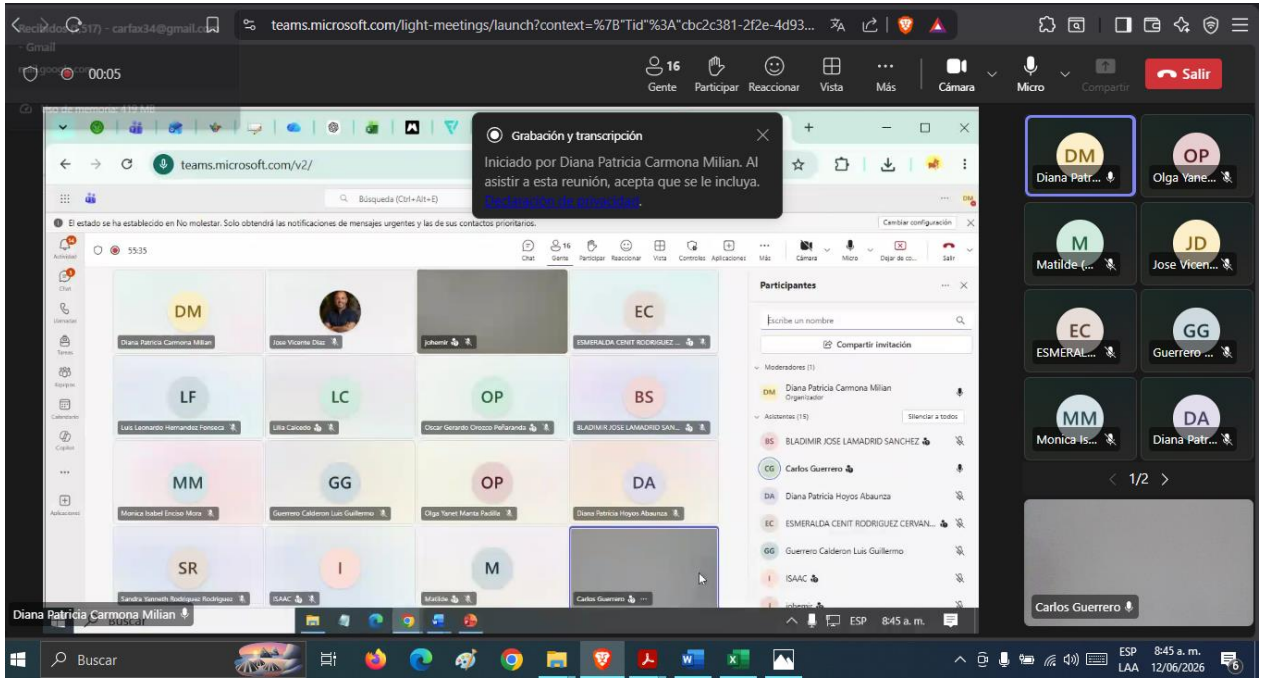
Recibidos (517) - carfax34@gmail.com - Gmail
teams.microsoft.com/light-meetings/launch?context=%7B"Tid"%3A"cbc2c381-2f2e-4d93...

00:05

16 Gente
Participar
Reaccionar
Vista
Más
Cámara
Micro
Compartir
Salir

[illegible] de memoria: 419 MB

teams.microsoft.com/v2/

Búsqueda (Ctrl+Alt+E)

Grabación y transcripción
Iniciado por Diana Patricia Carmona Milian. Al asistir a esta reunión, acepta que se le incluya. Declaración de privacidad

El estado se ha establecido en No molestar. Solo obtendrá las notificaciones de mensajes urgentes y las de sus contactos prioritarios.
Cambiar configuración

Actividad
Chat
Llamadas
Tareas
Equipos
Calendario
Copilot
Aplicaciones

55:35
Chat
16 Gente
Participar
Reaccionar
Vista
Controles
Aplicaciones
Más
Cámara
Micro
Dejar de co...
Salir

DM
Diana Patricia Carmona Milian
Jose Vicente Diaz
johemir
EC
ESMERALDA CENIT RODRIGUEZ ...
LF
Luis Leonardo Hernandez Fonseca
LC
Lilia Caicedo
OP
Oscar Gerardo Orozco Peñaranda
BS
BLADIMIR JOSE LAMADRID SAN...
MM
Monica Isabel Enciso Mora
GG
Guerrero Calderon Luis Guillermo
OP
Olga Yanet Manta Padilla
DA
Diana Patricia Hoyos Abaunza
SR
Sandra Yanneth Rodriguez Rodriguez
I
ISAAC
M
Matilde
Carlos Guerrero

Participantes
Escribe un nombre
Compartir invitación
Moderadores (1)
DM Diana Patricia Carmona Milian
Organizador
Asistentes (15)
Silenciar a todos
BS BLADIMIR JOSE LAMADRID SANCHEZ
CG Carlos Guerrero
DA Diana Patricia Hoyos Abaunza
EC ESMERALDA CENIT RODRIGUEZ CERVAN...
GG Guerrero Calderon Luis Guillermo
I ISAAC
johemir

Diana Patricia Carmona Milian
Buscar
ESP 8:45 a. m.

DM
Diana Patr...
OP
Olga Yane...
M
Matilde (...
JD
Jose Vicen...
EC
ESMERAL...
GG
Guerrero ...
MM
Monica Is...
DA
Diana Patr...
1/2
Carlos Guerrero

Buscar
ESP
LAA
8:45 a. m.
12/06/2026
6